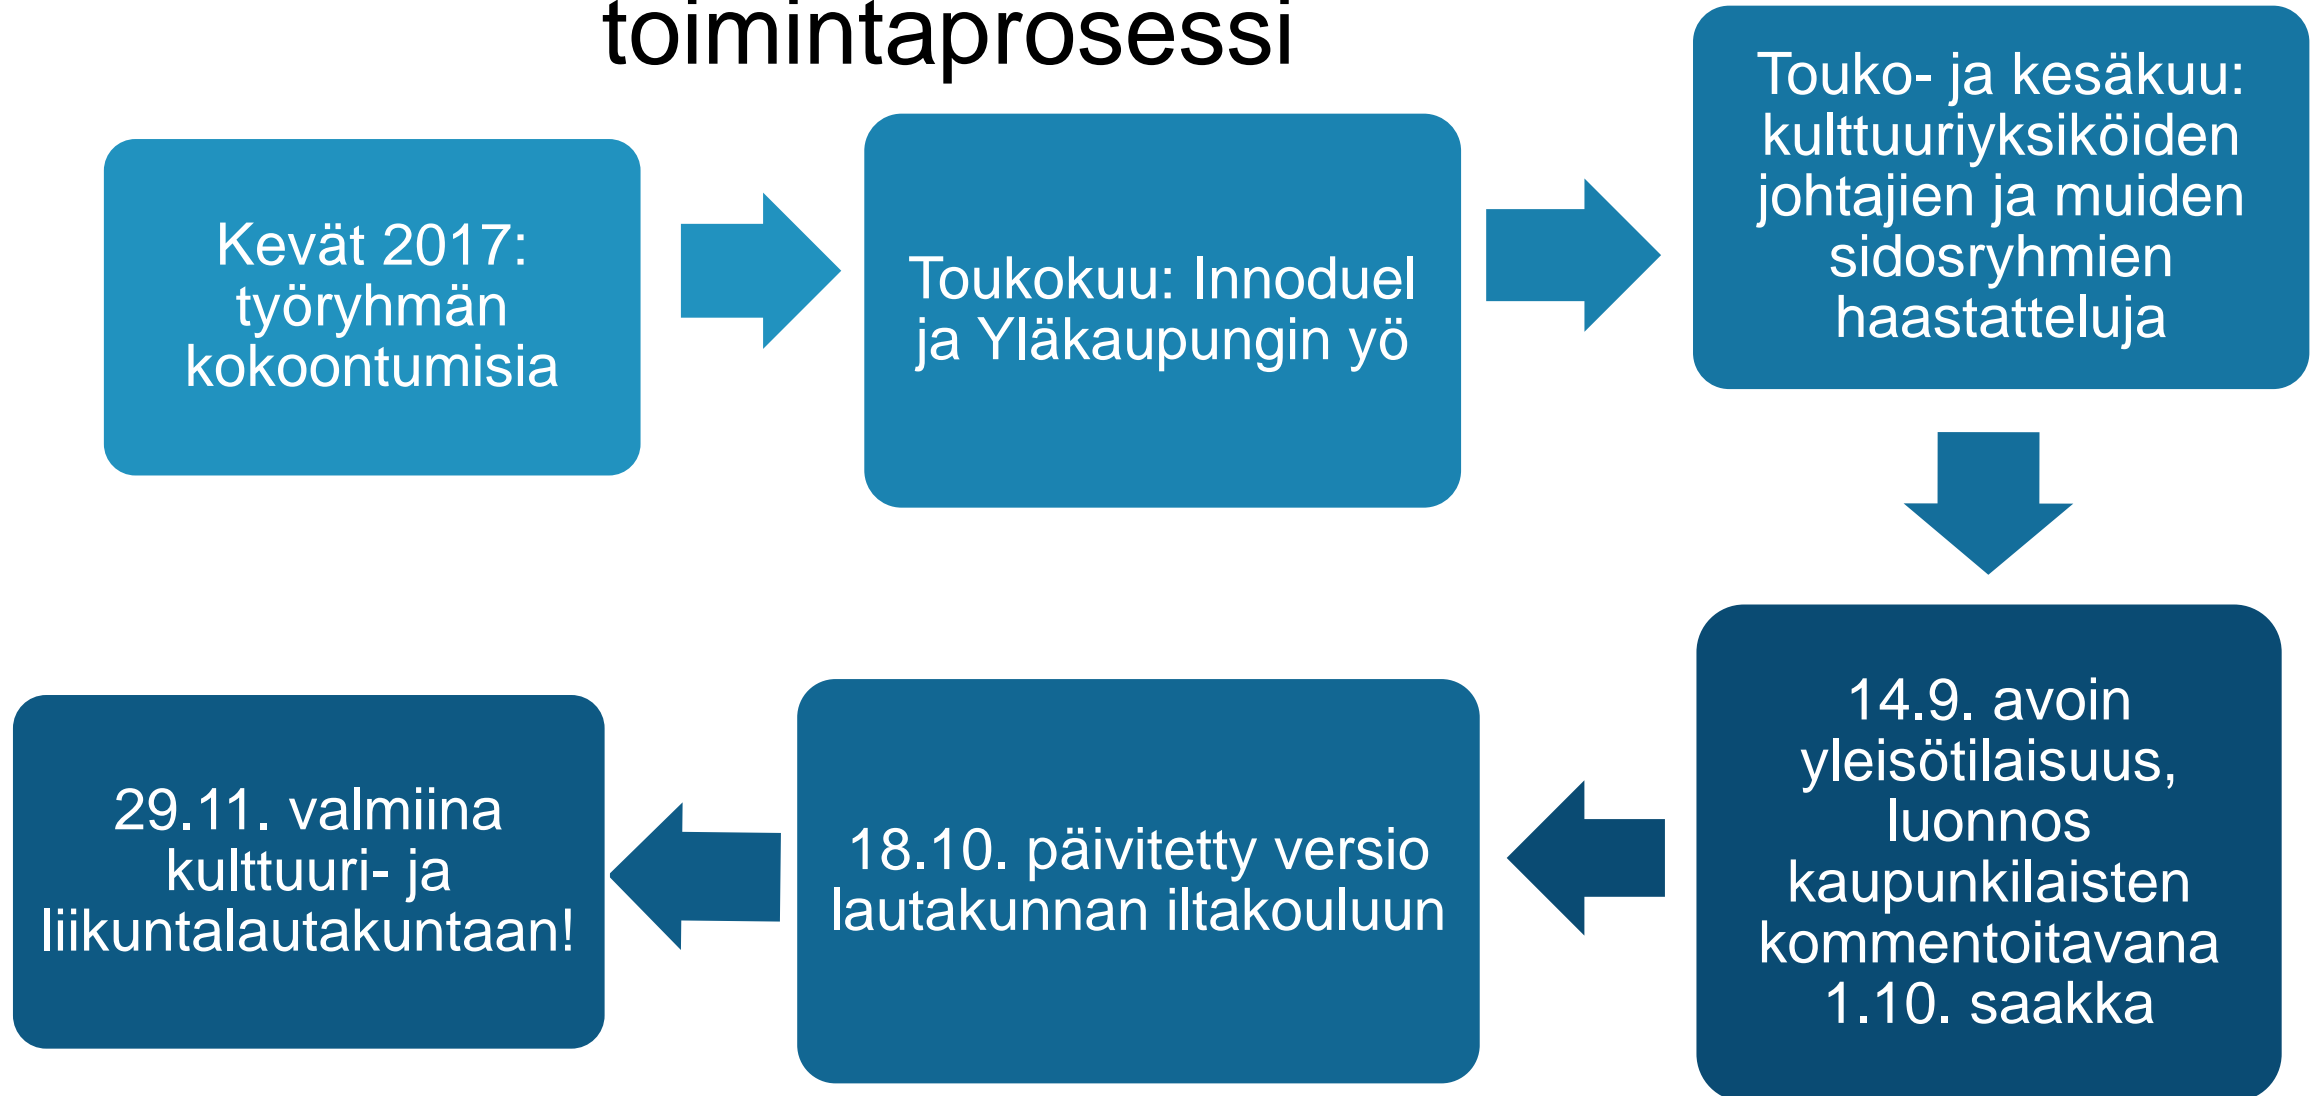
toimintaprosessi

Kevät 2017: työryhmän kokoontumisia

Toukokuu: Innoduel ja Yläkaupungin yö

Touko- ja kesäkuu: kulttuuriyksiköiden johtajien ja muiden sidosryhmien haastatteluja

14.9. avoin yleisötilaisuus, luonnos kaupunkilaisten kommentoitavana 1.10. saakka

18.10. päivitetty versio lautakunnan iltakouluun

29.11. valmiina kulttuuri- ja liikuntalautakuntaan!